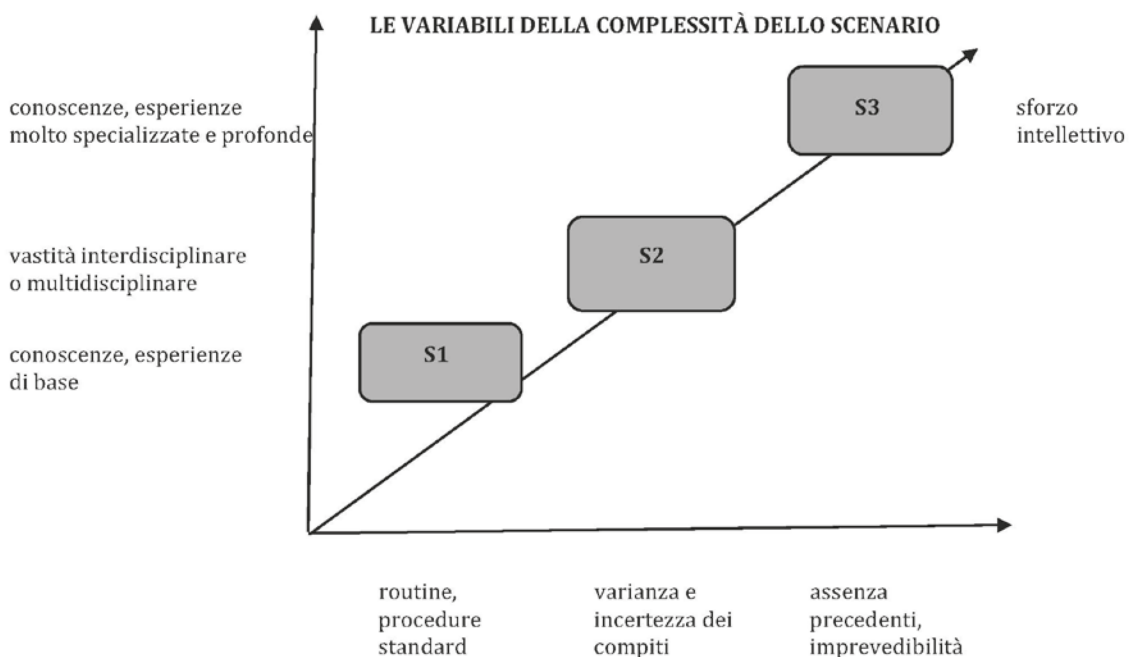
LE VARIABILI DELLA COMPLESSITÀ DELLO SCENARIO

conoscenze, esperienze molto specializzate e profonde

S3

sforzo intellettivo

vastità interdisciplinare o multidisciplinare

S2

conoscenze, esperienze di base

S1

routine, procedure standard

varianza e incertezza dei compiti

assenza precedenti, imprevedibilità